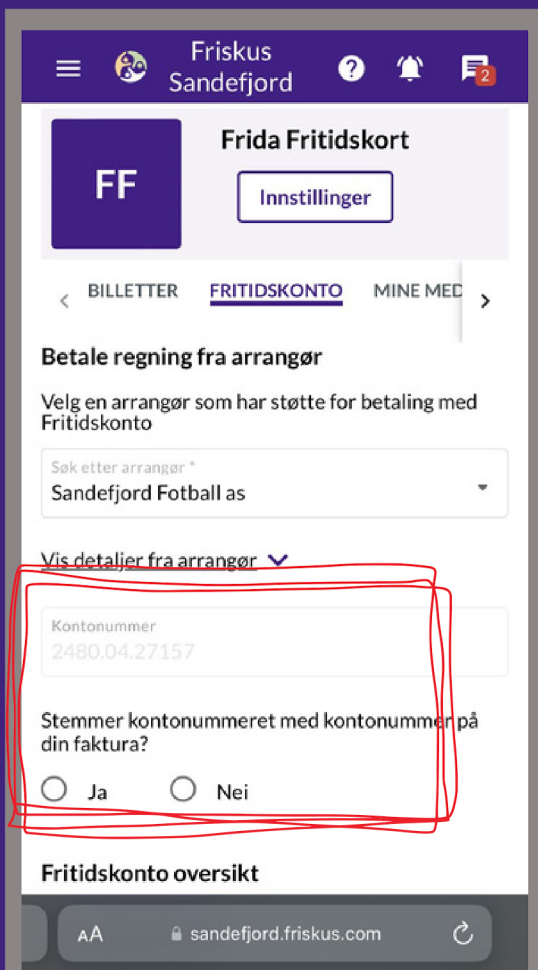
Friskus Sandefjord

2

FF

Frida Fritidskort

Innstillinger

BILLETTER FRITIDSKONTO MINE MED

Betale regning fra arrangør

Velg en arrangør som har støtte for betaling med Fritidskonto

Søk etter arrangør *
Sandefjord Fotball as

Vis detaljer fra arrangør

Kontonummer
2480.04.27157

Stemmer kontonummeret med kontonummer på din faktura?

Ja Nei

Fritidskonto oversikt

AA sandefjord.friskus.com